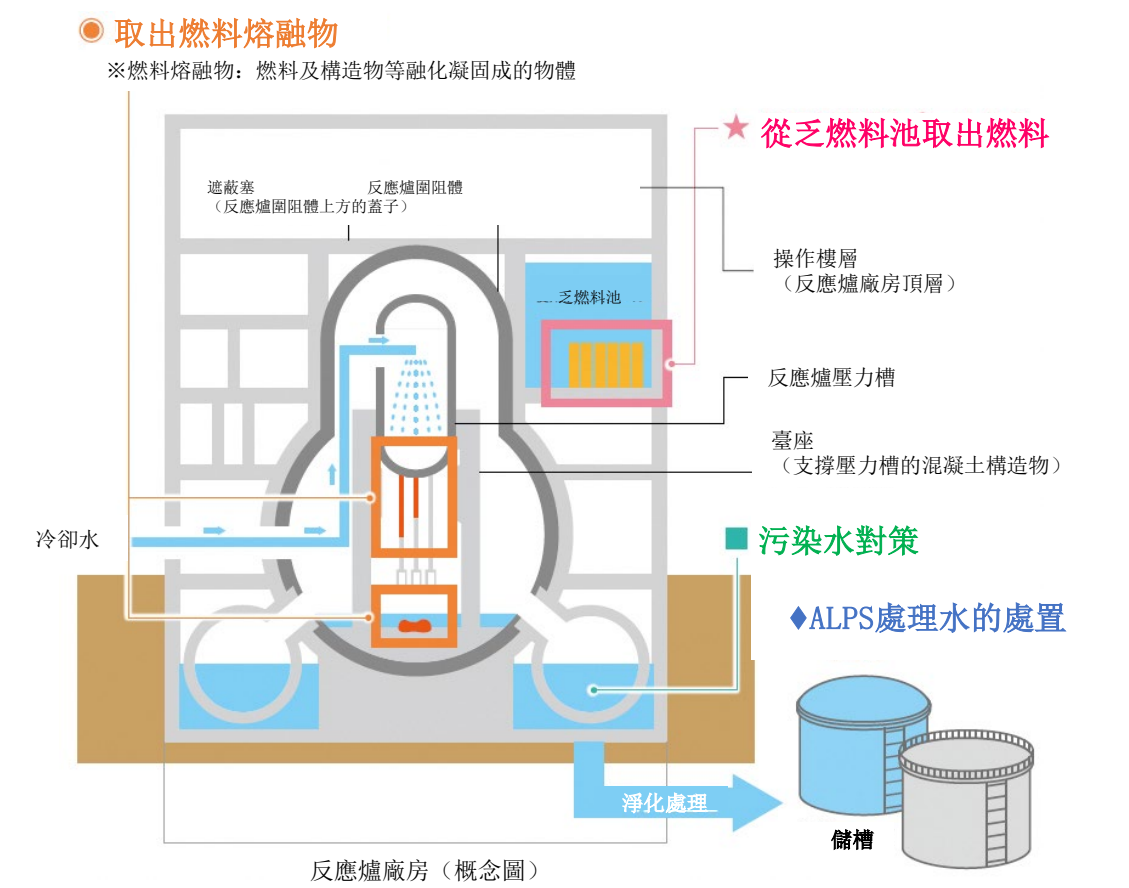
◉ 取出燃料熔融物
※燃料熔融物：燃料及構造物等融化凝固成的物體

★ 從乏燃料池取出燃料

遮蔽塞
（反應爐圍阻體上方的蓋子）

反應爐圍阻體

操作樓層
（反應爐廠房頂層）

乏燃料池

反應爐壓力槽

臺座
（支撐壓力槽的混凝土構造物）

冷卻水

■ 污染水對策

♦ALPS處理水的處置

淨化處理

儲槽

反應爐廠房（概念圖）